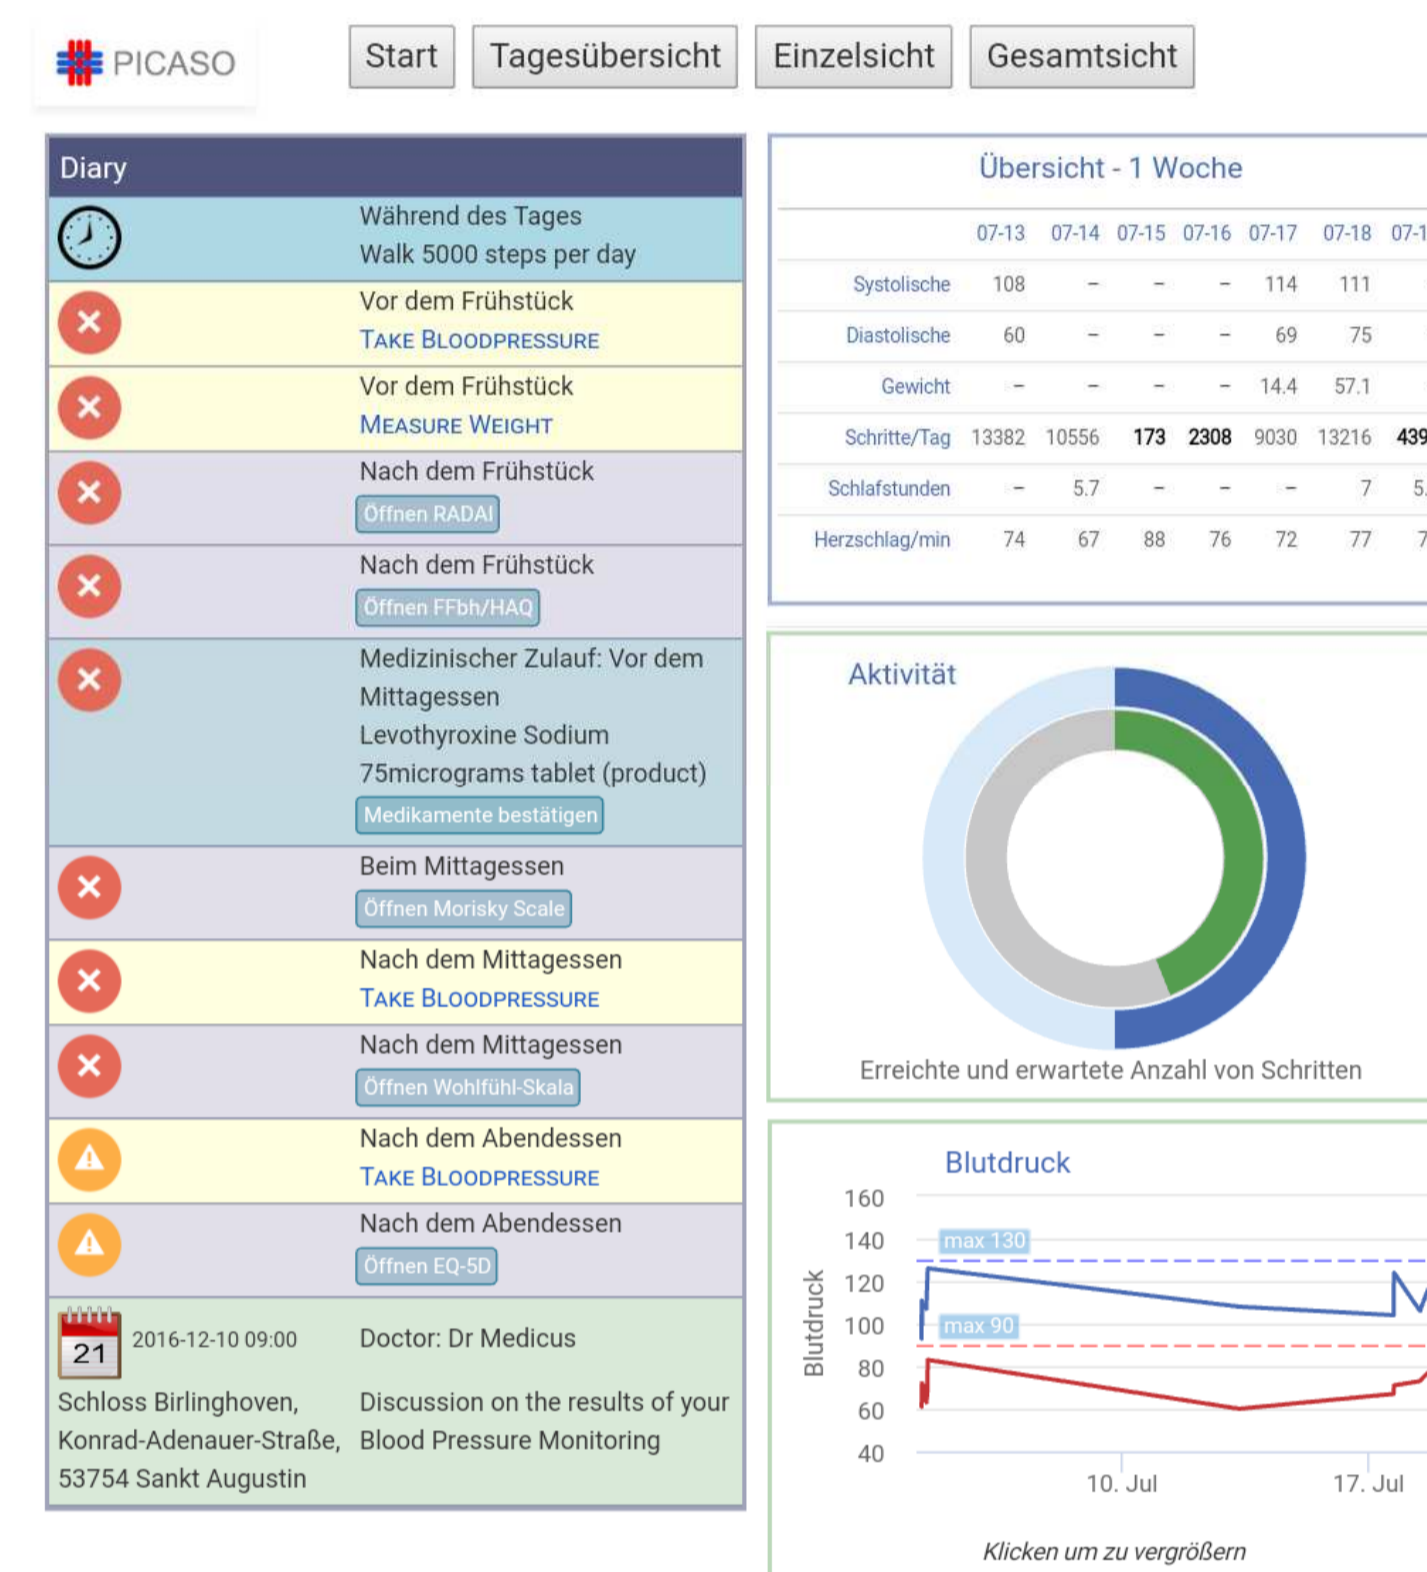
PICASO

Start Tagesübersicht Einzelsicht Gesamtsicht

Diary

Während des Tages
Walk 5000 steps per day

Vor dem Frühstück
TAKE BLOODPRESSURE

Vor dem Frühstück
MEASURE WEIGHT

Nach dem Frühstück
Öffnen RADAI

Nach dem Frühstück
Öffnen FFbh/HAQ

Medizinischer Zulauf: Vor dem Mittagessen
Levothyroxine Sodium 75micrograms tablet (product)
Medikamente bestätigen

Beim Mittagessen
Öffnen Morisky Scale

Nach dem Mittagessen
TAKE BLOODPRESSURE

Nach dem Mittagessen
Öffnen Wohlfühl-Skala

Nach dem Abendessen
TAKE BLOODPRESSURE

Nach dem Abendessen
Öffnen EQ-5D

21 2016-12-10 09:00
Schloss Birlinghoven, Konrad-Adenauer-Straße, 53754 Sankt Augustin

Doctor: Dr Medicus
Discussion on the results of your Blood Pressure Monitoring

Übersicht - 1 Woche

| | 07-13 | 07-14 | 07-15 | 07-16 | 07-17 | 07-18 | 07-1 |
|---|---|---|---|---|---|---|---|
| Systolische | 108 | – | – | – | 114 | 111 | |
| Diastolische | 60 | – | – | – | 69 | 75 | |
| Gewicht | – | – | – | – | 14.4 | 57.1 | |
| Schritte/Tag | 13382 | 10556 | 173 | 2308 | 9030 | 13216 | 439 |
| Schlafstunden | – | 5.7 | – | – | – | 7 | 5. |
| Herzschlag/min | 74 | 67 | 88 | 76 | 72 | 77 | 7 |

Aktivität

Erreichte und erwartete Anzahl von Schritten

Blutdruck

160
140
120
100
80
60
40
max 130
max 90
Blutdruck
10. Jul
17. Jul

Klicken um zu vergrößern